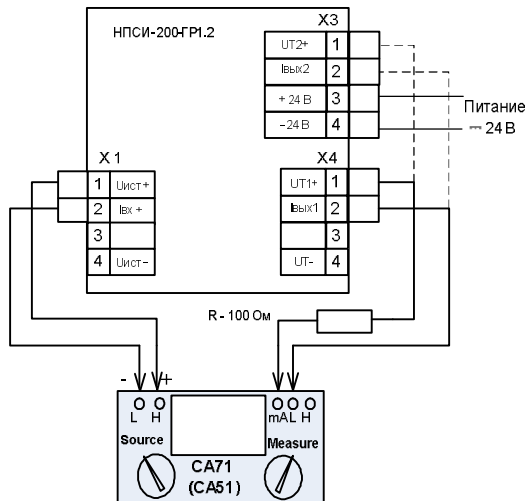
НПСИ-200-ГР1.2

X3

| UT2+ | 1 |
|---|---|
| Iвых2 | 2 |
| + 24 В | 3 |
| -24 В | 4 |

Питание
═ 24 В

X 1

| 1 | Uист+ |
|---|---|
| 2 | Iвх + |
| 3 | |
| 4 | Uист- |

X4

| UT1+ | 1 |
|---|---|
| Iвых1 | 2 |
| | 3 |
| UT- | 4 |

R - 100 Ом

- +

L H

mA L H

Source

Measure

CA71
(CA51)